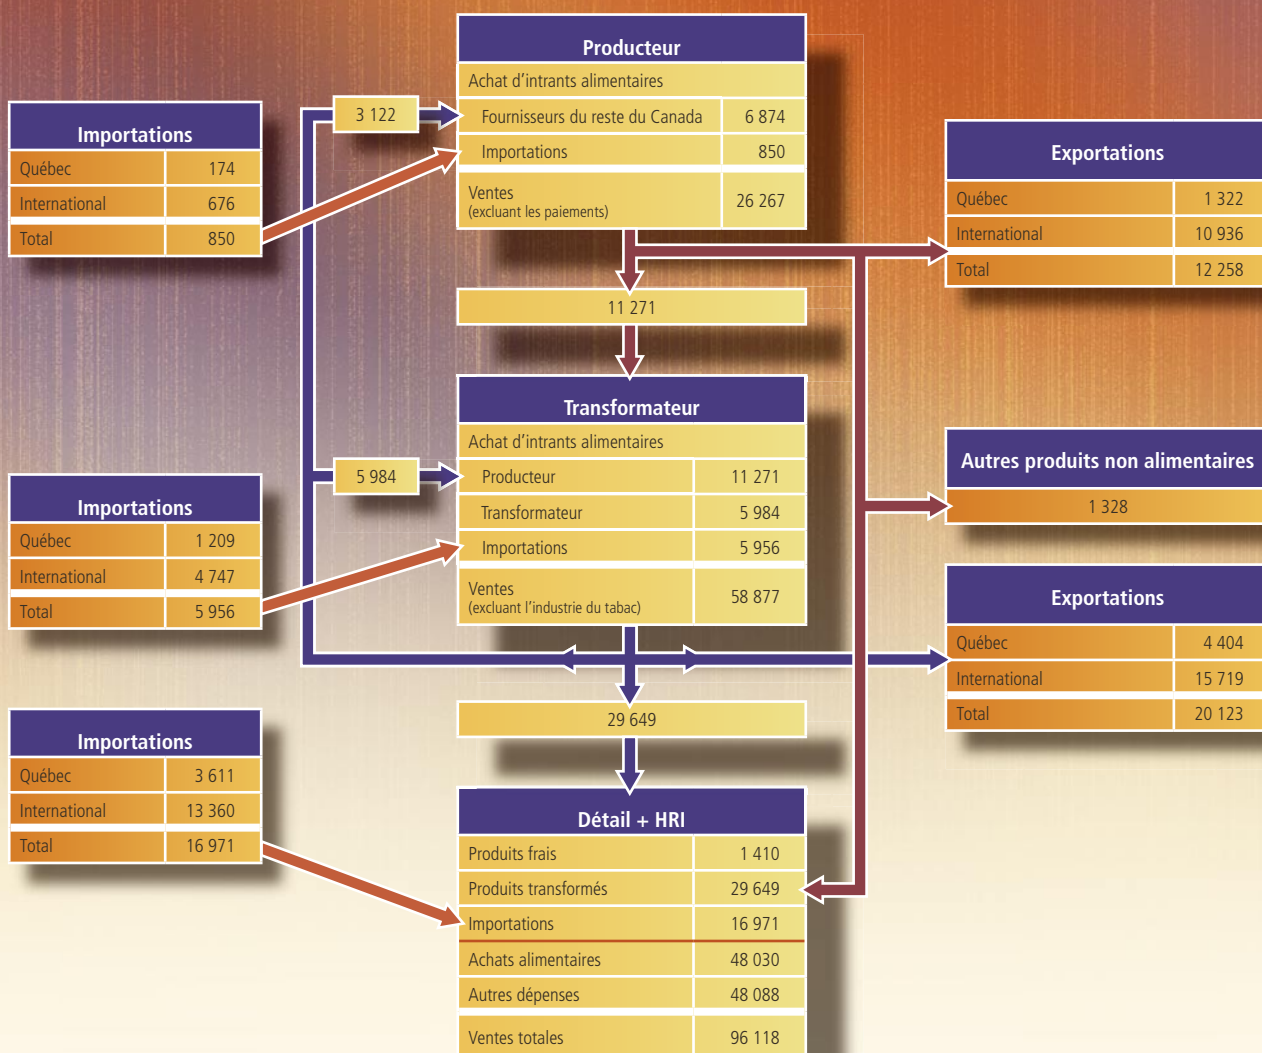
Producteur

| Achat d'intrants alimentaires | |
|---|---|
| Fournisseurs du reste du Canada | 6 874 |
| Importations | 850 |
| Ventes (excluant les paiements) | 26 267 |

Importations

| Québec | 174 |
|---|---|
| International | 676 |
| Total | 850 |

3 122

Exportations

| Québec | 1 322 |
|---|---|
| International | 10 936 |
| Total | 12 258 |

11 271

Transformateur

| Achat d'intrants alimentaires | |
|---|---|
| Producteur | 11 271 |
| Transformateur | 5 984 |
| Importations | 5 956 |
| Ventes (excluant l'industrie du tabac) | 58 877 |

5 984

Importations

| Québec | 1 209 |
|---|---|
| International | 4 747 |
| Total | 5 956 |

Autres produits non alimentaires

1 328

Exportations

| Québec | 4 404 |
|---|---|
| International | 15 719 |
| Total | 20 123 |

29 649

Importations

| Québec | 3 611 |
|---|---|
| International | 13 360 |
| Total | 16 971 |

Détail + HRI

| Produits frais | 1 410 |
|---|---|
| Produits transformés | 29 649 |
| Importations | 16 971 |
| Achats alimentaires | 48 030 |
| Autres dépenses | 48 088 |
| Ventes totales | 96 118 |